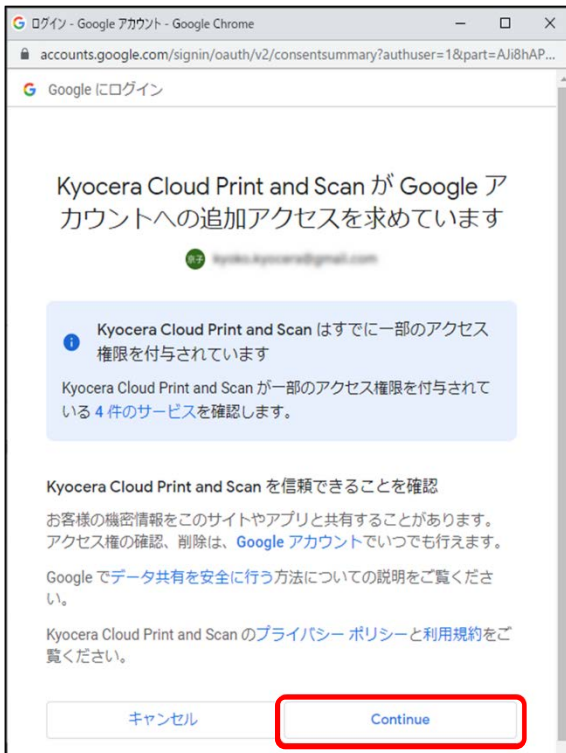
G ログイン - Google アカウント - Google Chrome

accounts.google.com/signin/oauth/v2/consentsummary?authuser=1&part=AJi8hAP...

G Google にログイン

Kyocera Cloud Print and Scan が Google アカウントへの追加アクセスを求めています

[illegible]

Kyocera Cloud Print and Scan はすでに一部のアクセス権限を付与されています

Kyocera Cloud Print and Scan が一部のアクセス権限を付与されている 4 件のサービスを確認します。

Kyocera Cloud Print and Scan を信頼できることを確認

お客様の機密情報をこのサイトやアプリと共有することがあります。アクセス権の確認、削除は、Google アカウントでいつでも行えます。

Google でデータ共有を安全に行う方法についての説明をご覧ください。

Kyocera Cloud Print and Scan のプライバシー ポリシーと利用規約をご覧ください。

キャンセル

Continue